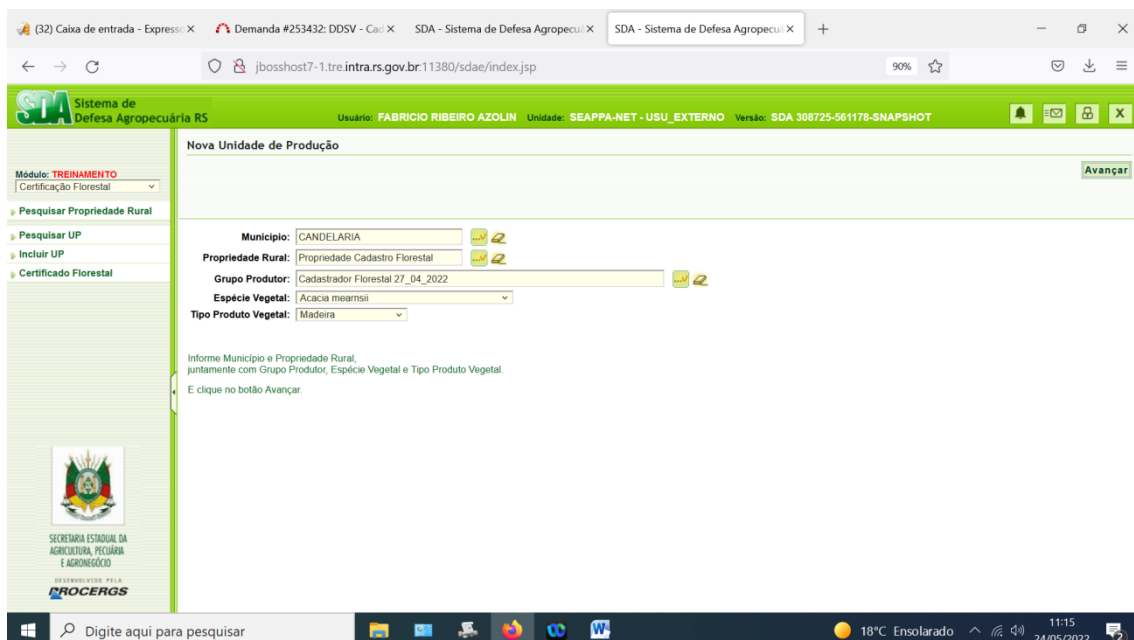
(32) Caixa de entrada - Express ×
Demanda #253432: DDSV - Cad ×
SDA - Sistema de Defesa Agropecu ×
SDA - Sistema de Defesa Agropecu ×
+

jbosshost7-1.tre.intra.rs.gov.br:11380/sdae/index.jsp
90%

SDA Sistema de Defesa Agropecuária RS
Usuário: FABRICIO RIBEIRO AZOLIN Unidade: SEAPPA-NET - USU_EXTERNO Versão: SDA 308725-561178-SNAPSHOT

Módulo: TREINAMENTO
Certificação Florestal

Pesquisar Propriedade Rural
Pesquisar UP
Incluir UP
Certificado Florestal

Nova Unidade de Produção

Avançar

Município: CANDELARIA
Propriedade Rural: Propriedade Cadastro Florestal
Grupo Produtor: Cadastrador Florestal 27_04_2022
Espécie Vegetal: Acacia mearnsii
Tipo Produto Vegetal: Madeira

Informe Município e Propriedade Rural,
juntamente com Grupo Produtor, Espécie Vegetal e Tipo Produto Vegetal.

E clique no botão Avançar.

SECRETARIA ESTADUAL DA AGRICULTURA, PECUÁRIA E AGRONEGÓCIO
DESENVOLVIDO PELA
PROCERGS

Digite aqui para pesquisar
18°C Ensolarado
11:15
24/05/2022